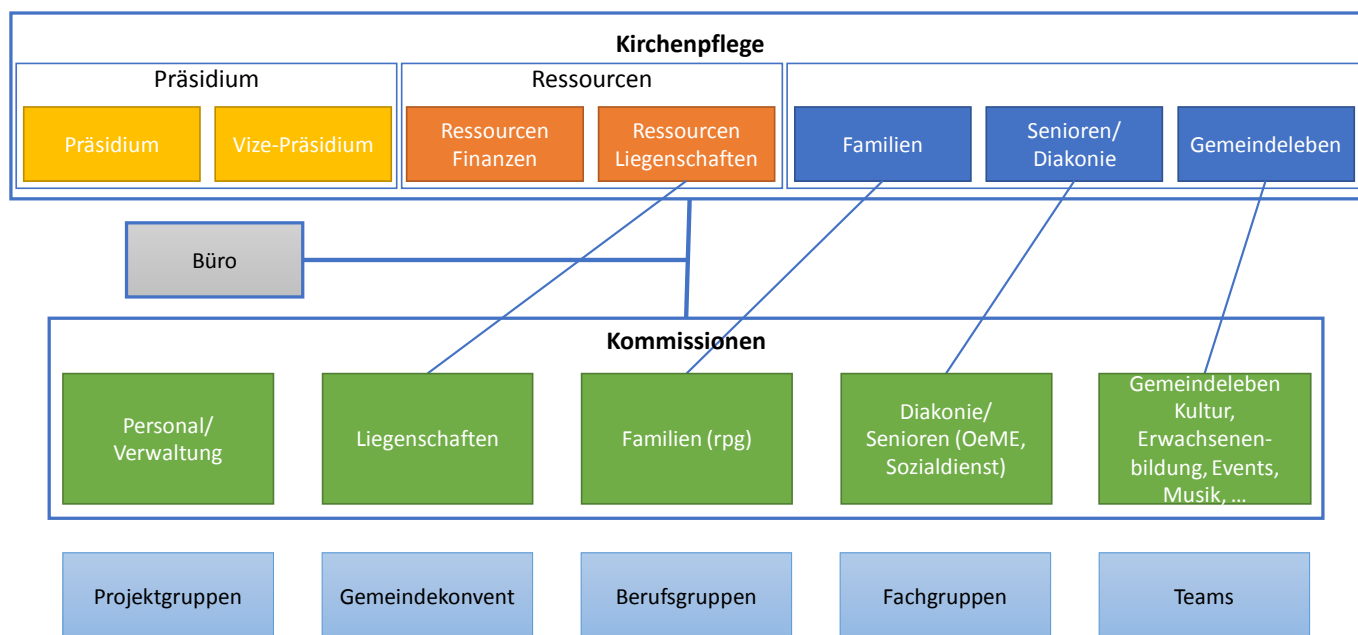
Kirchenpflege

Präsidium

Präsidium

Vize-Präsidium

Ressourcen

Ressourcen Finanzen

Ressourcen Liegenschaften

Familien

Senioren/ Diakonie

Gemeindeleben

Büro

Kommissionen

Personal/ Verwaltung

Liegenschaften

Familien (rpg)

Diakonie/ Senioren (OeME, Sozialdienst)

Gemeindeleben Kultur, Erwachsenenbildung, Events, Musik, …

Projektgruppen

Gemeindekonvent

Berufsgruppen

Fachgruppen

Teams